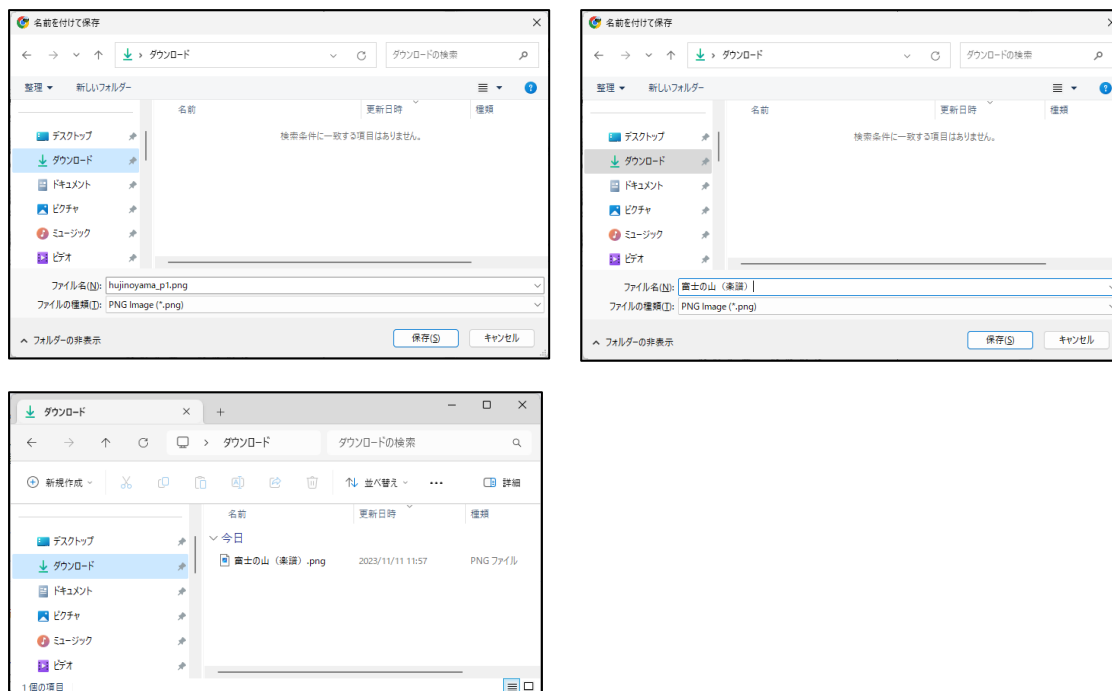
名前を付けて保存

ダウンロード

ダウンロードの検索

整理 ▾ 新しいフォルダー

名前 更新日時 種類

デスクトップ
ダウンロード
ドキュメント
ピクチャ
ミュージック
ビデオ

検索条件に一致する項目はありません。

ファイル名(N): hujinoyama_p1.png
ファイルの種類(T): PNG Image (*.png)

フォルダーの非表示

保存(S) キャンセル

名前を付けて保存

ダウンロード

ダウンロードの検索

整理 ▾ 新しいフォルダー

名前 更新日時 種類

デスクトップ
ダウンロード
ドキュメント
ピクチャ
ミュージック
ビデオ

検索条件に一致する項目はありません。

ファイル名(N): 富士の山（楽譜）
ファイルの種類(T): PNG Image (*.png)

フォルダーの非表示

保存(S) キャンセル

ダウンロード

ダウンロード

ダウンロードの検索

新規作成 並べ替え ··· 詳細

名前 更新日時 種類

デスクトップ
ダウンロード
ドキュメント
ピクチャ
ミュージック
ビデオ

今日

富士の山（楽譜）.png 2023/11/11 11:57 PNG ファイル

1 個の項目